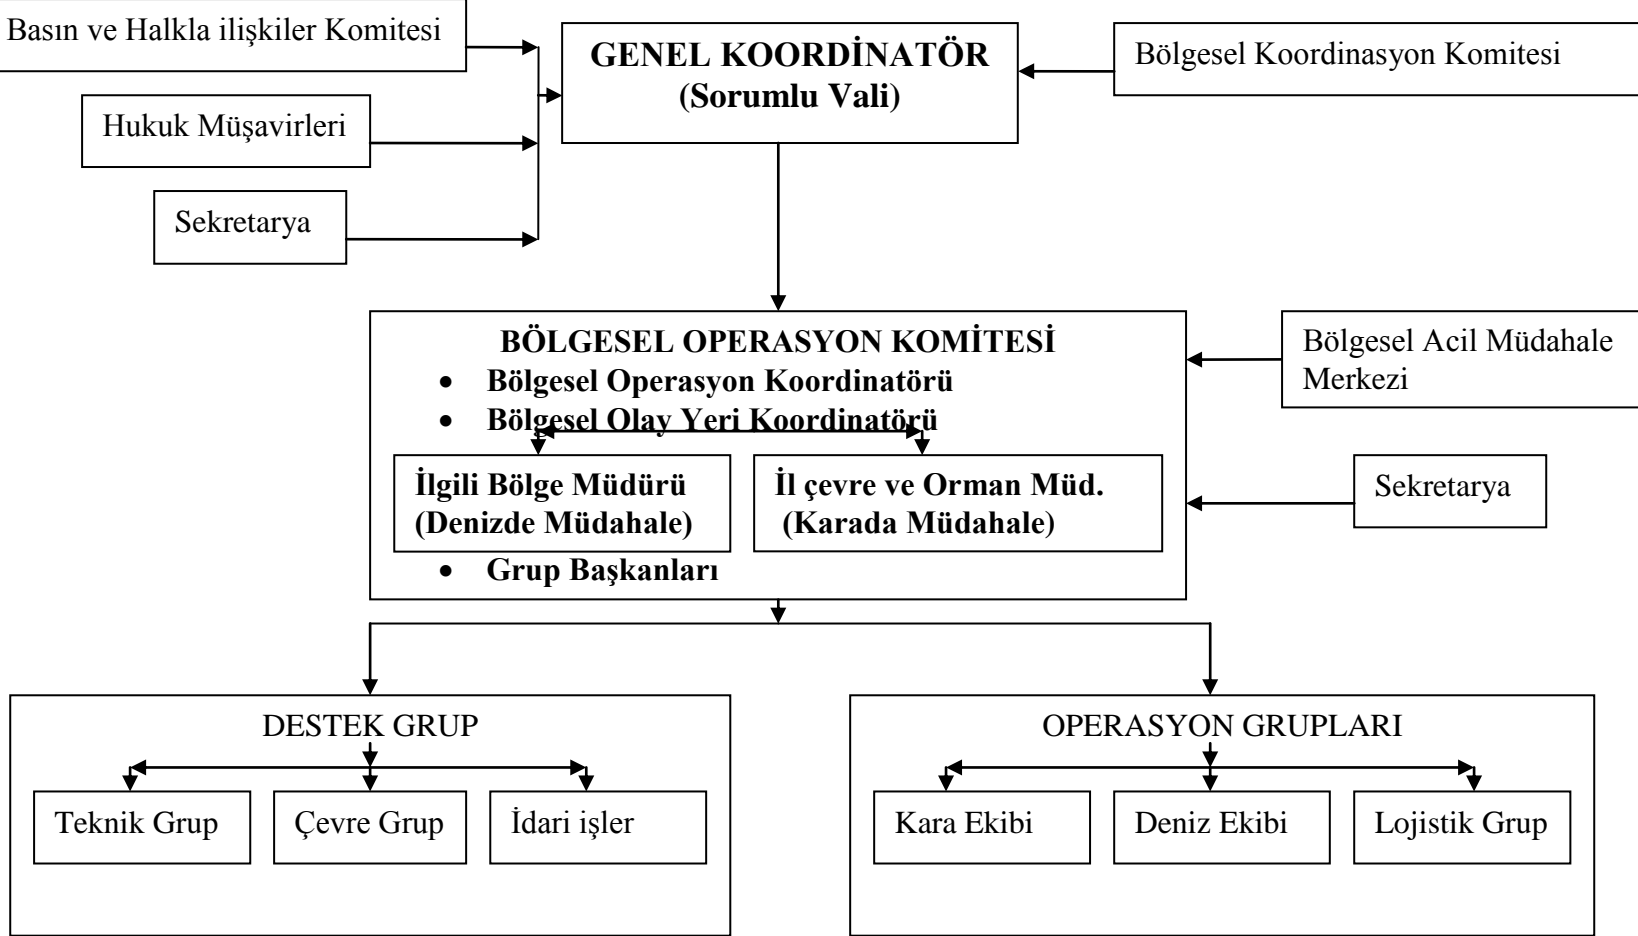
Basın ve Halkla ilişkiler Komitesi

Hukuk Müşavirleri

Sekretarya

GENEL KOORDİNATÖR
(Sorumlu Vali)

Bölgesel Koordinasyon Komitesi

BÖLGESEL OPERASYON KOMİTESİ
- Bölgesel Operasyon Koordinatörü
- Bölgesel Olay Yeri Koordinatörü

İlgili Bölge Müdürü
(Denizde Müdahale)

İl çevre ve Orman Müd.
(Karada Müdahale)

- Grup Başkanları

Bölgesel Acil Müdahale Merkezi

Sekretarya

DESTEK GRUP

Teknik Grup

Çevre Grup

İdari işler

OPERASYON GRUPLARI

Kara Ekibi

Deniz Ekibi

Lojistik Grup